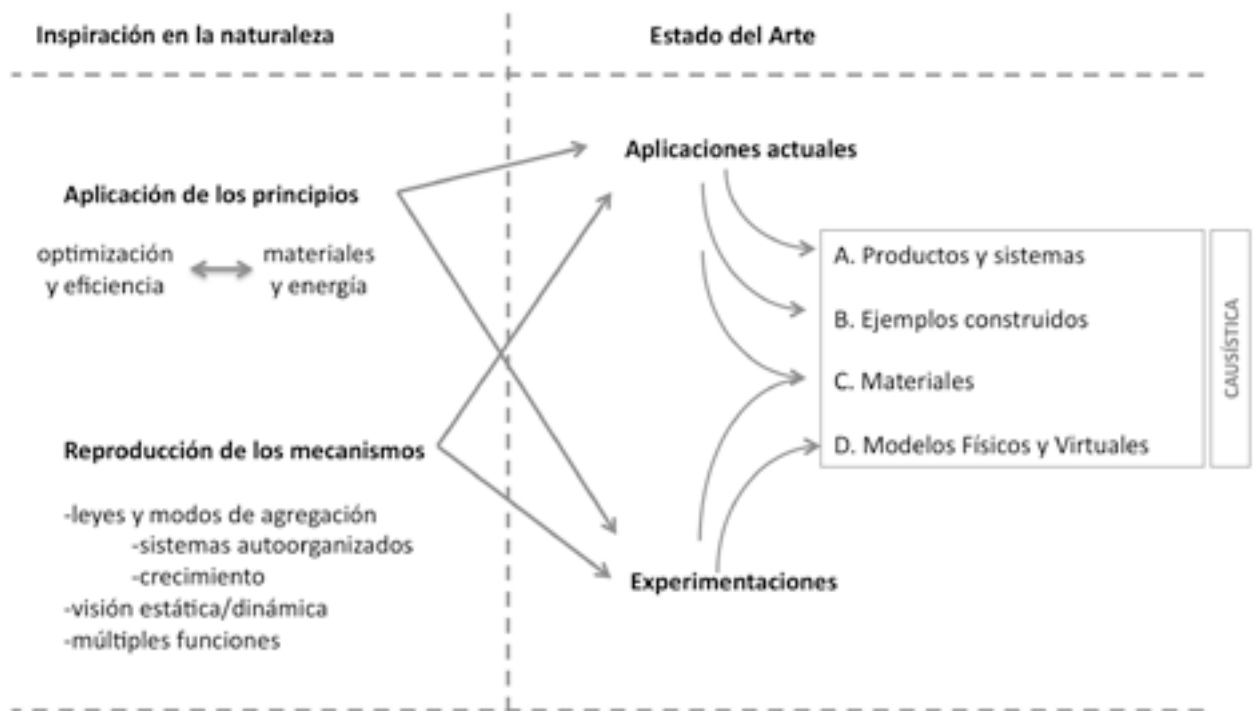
Inspiración en la naturaleza

Estado del Arte

Aplicación de los principios

optimización y eficiencia

materiales y energía

Reproducción de los mecanismos

-leyes y modos de agregación
-sistemas autoorganizados
-crecimiento
-visión estática/dinámica
-múltiples funciones

Aplicaciones actuales

Experimentaciones

A. Productos y sistemas

B. Ejemplos construidos

C. Materiales

D. Modelos Físicos y Virtuales

CAUSÍSTICA